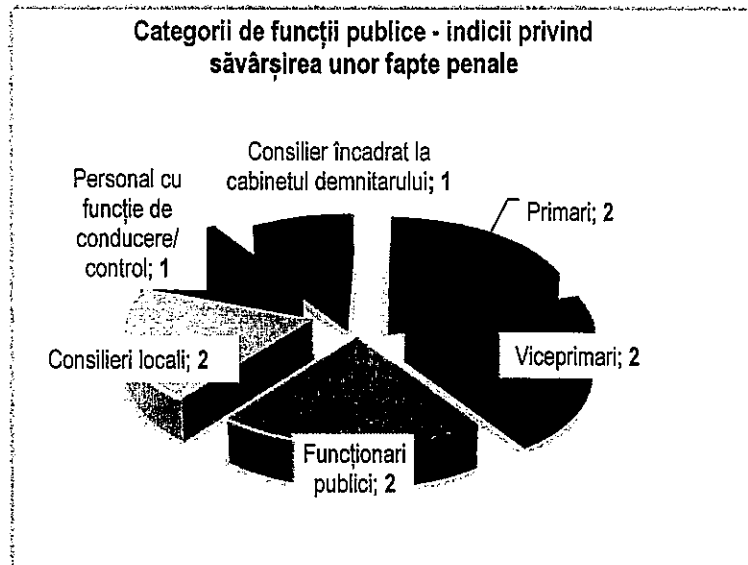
Categorii de funcții publice - indicii privind săvârșirea unor fapte penale

Consilier încadrat la cabinetul demnitarului; 1

Personal cu funcție de conducere/ control; 1

Primari; 2

Consilieri locali; 2

Viceprimari; 2

Funcționari publici; 2